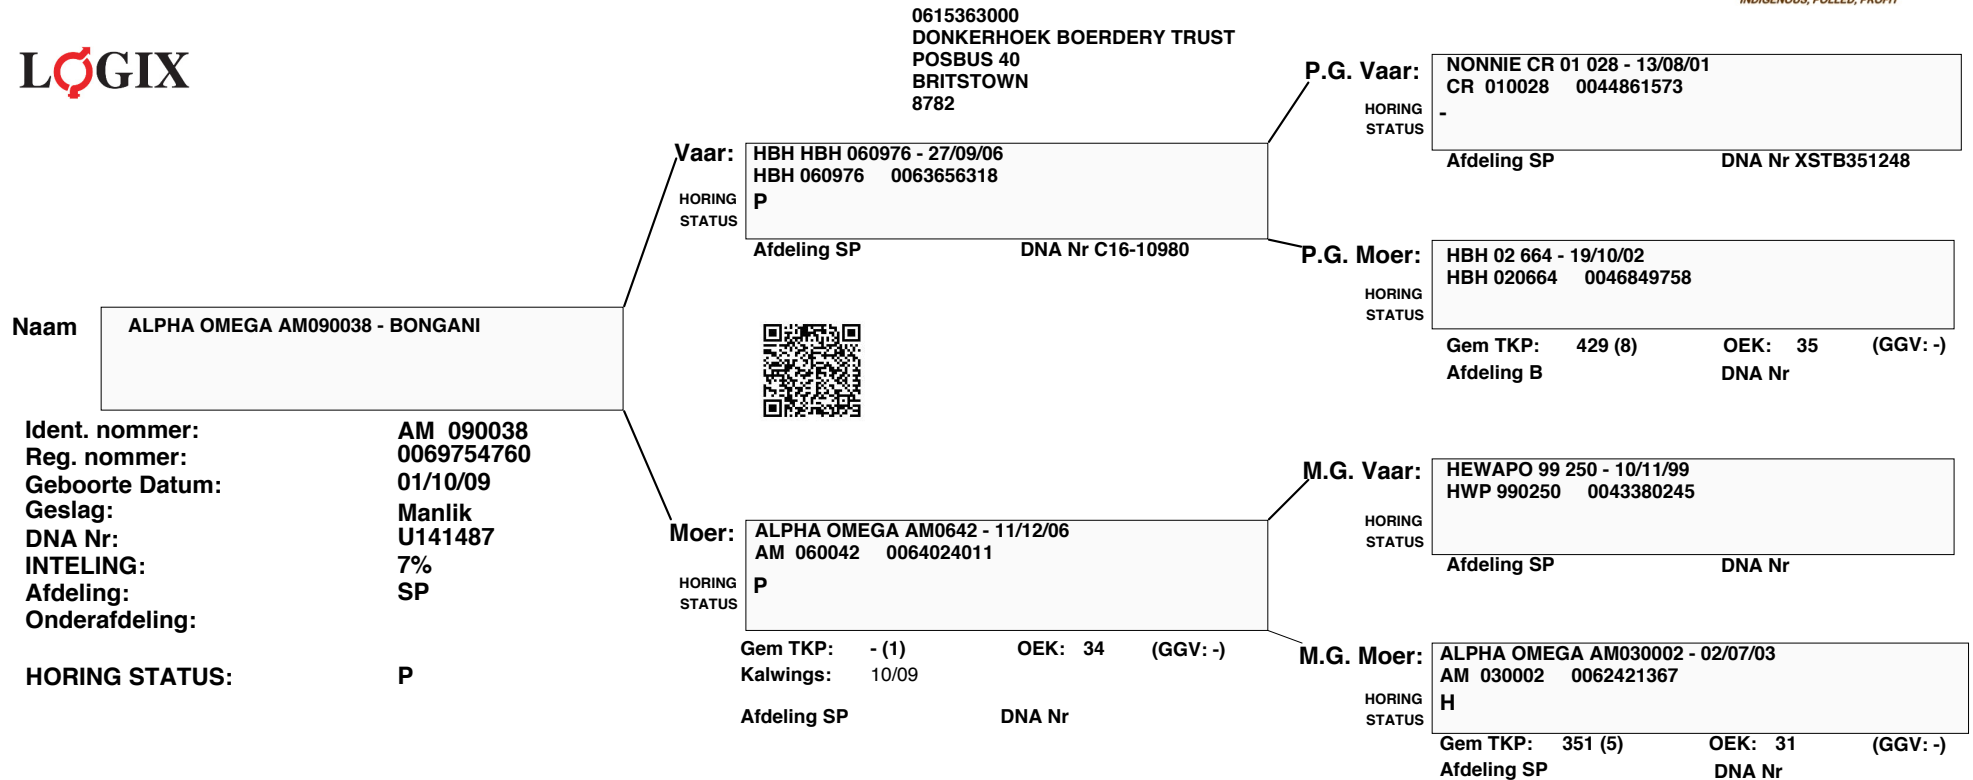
INDIGENOUS, POLLED, PROFIT

LOGIX

0615363000
DONKERHOEK BOERDERY TRUST
POSBUS 40
BRITSTOWN
8782

P.G. Vaar: NONNIE CR 01 028 - 13/08/01
CR 010028 0044861573
HORING STATUS -
Afdeling SP DNA Nr XSTB351248

Vaar: HBH HBH 060976 - 27/09/06
HBH 060976 0063656318
HORING STATUS P
Afdeling SP DNA Nr C16-10980

P.G. Moer: HBH 02 664 - 19/10/02
HBH 020664 0046849758
HORING STATUS
Gem TKP: 429 (8) OEK: 35 (GGV: -)
Afdeling B DNA Nr

Naam ALPHA OMEGA AM090038 - BONGANI

Ident. nommer: AM 090038
Reg. nommer: 0069754760
Geboorte Datum: 01/10/09
Geslag: Manlik
DNA Nr: U141487
INTELING: 7%
Afdeling: SP
Onderafdeling:

HORING STATUS: P

M.G. Vaar: HEWAPO 99 250 - 10/11/99
HWP 990250 0043380245
HORING STATUS
Afdeling SP DNA Nr

Moer: ALPHA OMEGA AM0642 - 11/12/06
AM 060042 0064024011
HORING STATUS P
Gem TKP: - (1) OEK: 34 (GGV: -)
Kalwings: 10/09
Afdeling SP DNA Nr

M.G. Moer: ALPHA OMEGA AM030002 - 02/07/03
AM 030002 0062421367
HORING STATUS H
Gem TKP: 351 (5) OEK: 31 (GGV: -)
Afdeling SP DNA Nr